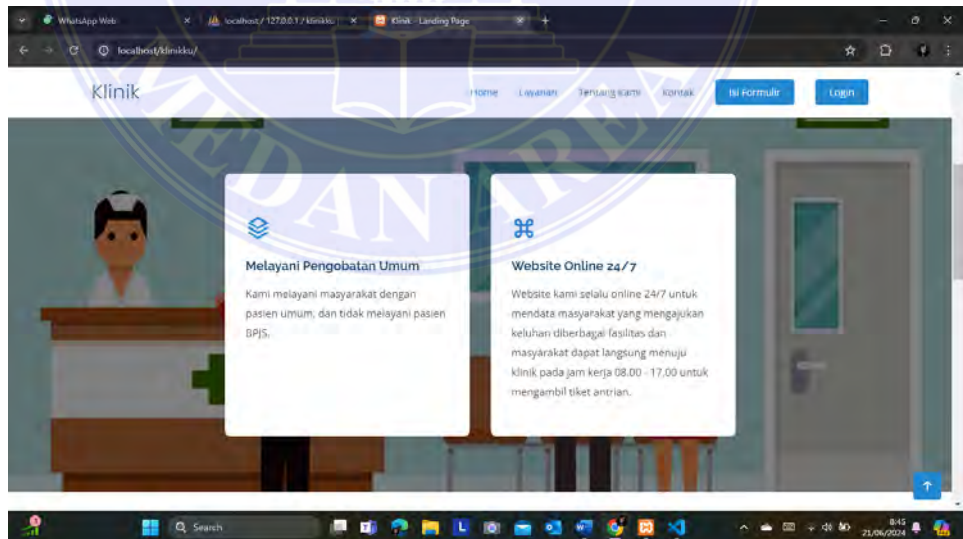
WhatsApp Web × localhost / 127.0.0.1 / klinikku × Klinik - Landing Page × +

localhost/klinikku/

Klinik

Home Layanan Tentang Kami Kontak Isi Formulir Login

Melayani Pengobatan Umum

Kami melayani masyarakat dengan pasien umum, dan tidak melayani pasien BPJS.

Website Online 24/7

Website kami selalu online 24/7 untuk mendata masyarakat yang mengajukan keluhan diberbagai fasilitas dan masyarakat dapat langsung menuju klinik pada jam kerja 08.00 - 17.00 untuk mengambil tiket antrian.

Search

8:45
21/06/2024